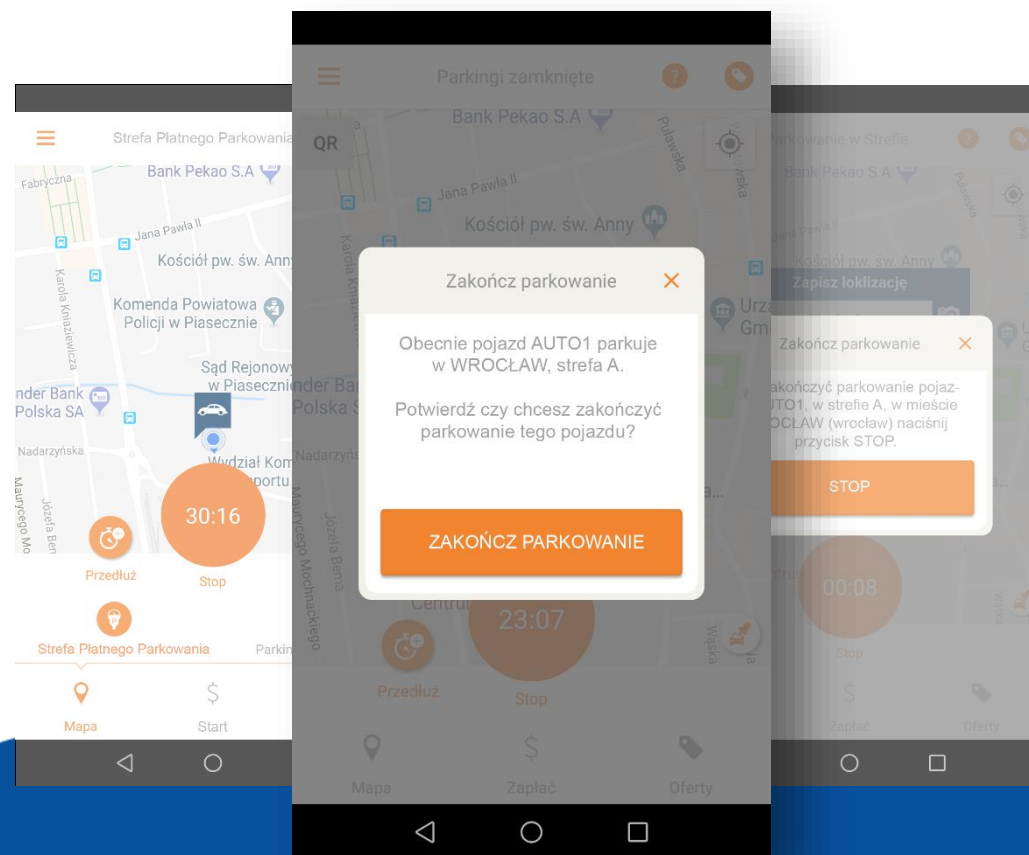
Strefa Płatnego Parkowania

Fabryczna
Bank Pekao S.A
Jana Pawła II
Kościół pw. św. Anny
Karola Kniaziewicza
Komenda Powiatowa Policji w Piasecznie
Sąd Rejonowy w Piasecznie
nder Bank Polska SA
Nadarzyńska
Wydział Kom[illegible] portu
Maurycego Mo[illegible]
Józefa Bem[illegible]

30:16
Przedłuż
Stop
Strefa Płatnego Parkowania
Parkin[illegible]
Mapa
Start

Parkingi zamknięte
QR
Bank Pekao S.A
Puławska
Jana Pawła II
Kościół pw. św. Anny
Karola Kniaziewicza
Urz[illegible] Gm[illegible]
nder Bank Polska S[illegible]
Nadarzyńs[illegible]
Józefa Bema
Maurycego Mochnackiego
Centru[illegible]
Wąska

Zakończ parkowanie
Obecnie pojazd AUTO1 parkuje w WROCŁAW, strefa A.
Potwierdź czy chcesz zakończyć parkowanie tego pojazdu?
ZAKOŃCZ PARKOWANIE

23:07
Przedłuż
Stop
Mapa
Zapłać
Oferty

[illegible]arkowanie w Strefie
Bank Pekao S.A
Puławska
Zapisz lokalizację
Zakończ parkowanie
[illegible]akończyć parkowanie pojaz-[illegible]UTO1, w strefie A, w mieście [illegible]OCŁAW (wrocław) naciśnij przycisk STOP.
STOP
00:08
Stop
Zapłać
Oferty